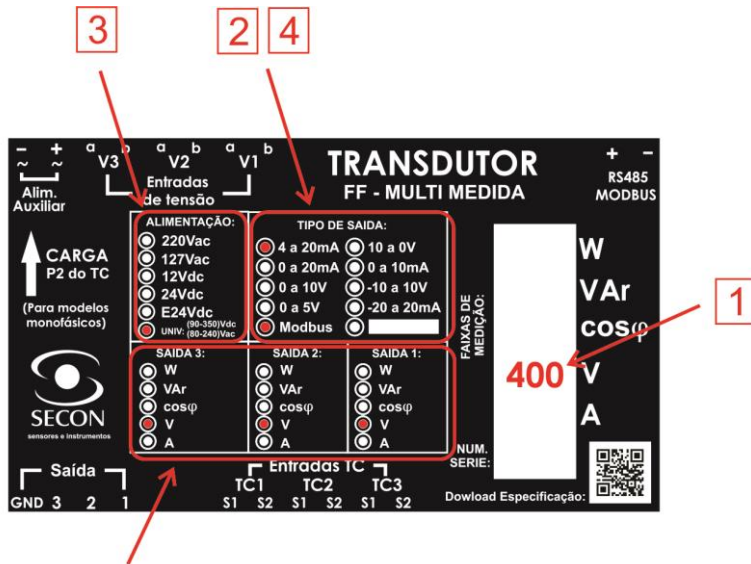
3

2 4

1

− +
~ ~
Alim.
Auxiliar

a V3 b a V2 b a V1 b
Entradas
de tensão

TRANSDUTOR
FF - MULTI MEDIDA

+ −
RS485
MODBUS

CARGA
P2 do TC

(Para modelos
monofásicos)

SECON
sensores e instrumentos

ALIMENTAÇÃO:
220Vac
127Vac
12Vdc
24Vdc
E24Vdc
UNIV: (90-350)Vdc (80-240)Vac

TIPO DE SAIDA:
4 a 20mA
0 a 20mA
0 a 10V
0 a 5V
Modbus
10 a 0V
0 a 10mA
-10 a 10V
-20 a 20mA

FAIXAS DE MEDIÇÃO:

W
VAr
cosφ
400 V
A

SAIDA 3:
W
VAr
cosφ
V
A

SAIDA 2:
W
VAr
cosφ
V
A

SAIDA 1:
W
VAr
cosφ
V
A

NUM.
SERIE:

Saída
GND 3 2 1

Entradas TC
TC1 TC2 TC3
S1 S2 S1 S2 S1 S2

Dowload Especificação: